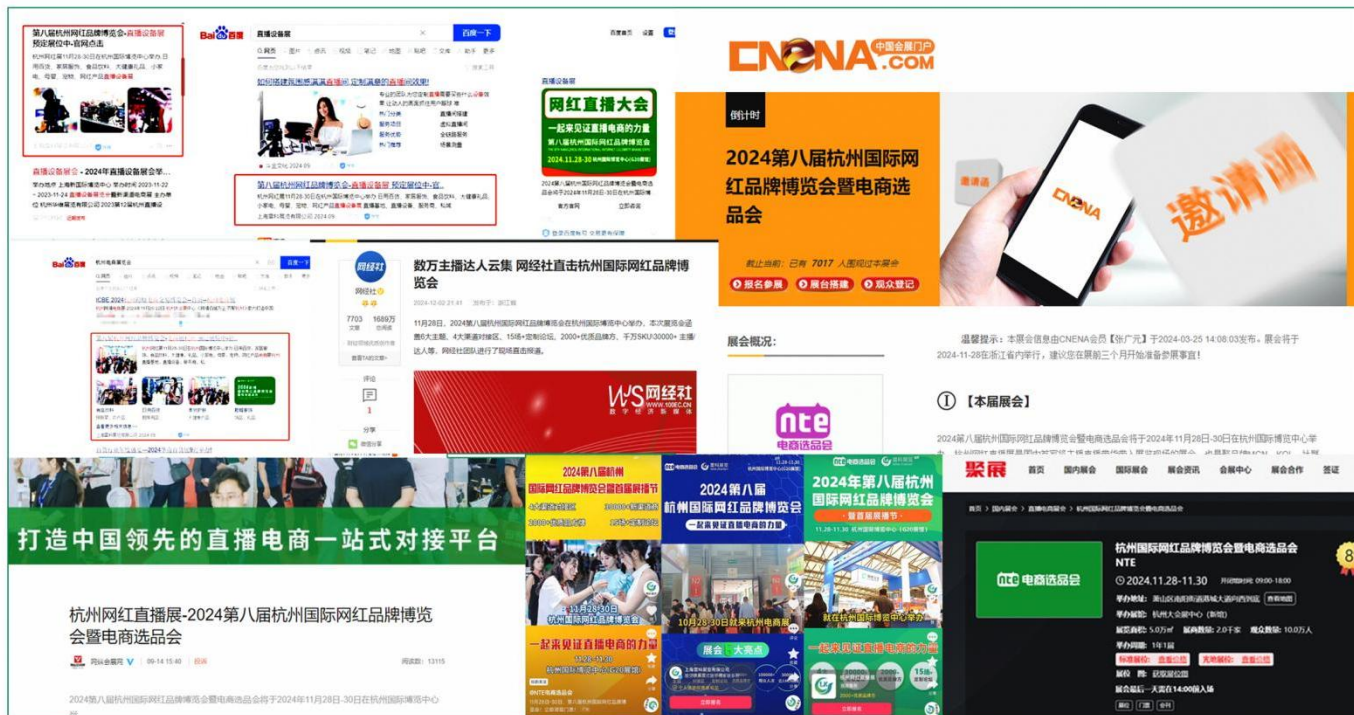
第八届杭州网红品牌博览会-直播设备展 预定展位中-官网点击

杭州网红展11月28-30日在杭州国际博览中心举办,日用百货、家居服饰、食品饮料、大健康礼品、小家电、母婴、宠物、网红产品直播设备展

直播设备展会 - 2024年直播设备展会举...

Bai百度 直播设备展 百度一下

如何选择直播间满满直播间 定制满意的直播间效果!

第八届杭州网红品牌博览会-直播设备展 预定展位中-官...

网红直播大会

一起来见证直播电商的力量

第八届杭州国际网红品牌博览会

2024.11.28-30 杭州国际博览中心(G20展馆)

CNENA.COM 中国会展门户

倒计时

2024第八届杭州国际网红品牌博览会暨电商选品会

截止当前: 已有 7017 人围观过本展会

报名参展 展台搭建 观众登记

邀请函

CNENA

数万主播达人云集 网经社直击杭州国际网红品牌博览会

网经社

7703 1689万

11月28日,2024第八届杭州国际网红品牌博览会在杭州国际博览中心举办,本次展览会涵盖6大主题、4大渠道对接区、15场+定制论坛、2000+优质品牌方、千万SKU/30000+主播达人等,网经社团队进行了现场直击报道。

WS网经社

展会概况:

温馨提示:本展会信息由CNENA会员【张广元】于2024-03-25 14:08:03发布。展会将于2024-11-28在浙江省内举行,建议您在展前三个月开始准备参展事宜!

Ⅰ【本届展会】

2024第八届杭州国际网红品牌博览会暨电商选品会将于2024年11月28日-30日在杭州国际博览中心举

nte 电商选品会

打造中国领先的直播电商一站式对接平台

杭州网红直播展-2024第八届杭州国际网红品牌博览会暨电商选品会

2024第八届杭州国际网红品牌博览会暨电商选品会将于2024年11月28日-30日在杭州国际博览中心

2024第八届杭州国际网红品牌博览会首届展播节

2024第八届杭州国际网红品牌博览会

一起来见证直播电商的力量

2024年第八届杭州国际网红品牌博览会

11月28-30日

一起来见证直播电商的力量

展会大亮点

聚展 首页 国内展会 国际展会 展会资讯 会展中心 展会合作 签证

杭州国际网红品牌博览会暨电商选品会 NTE

2024.11.28-11.30

nte 电商选品会